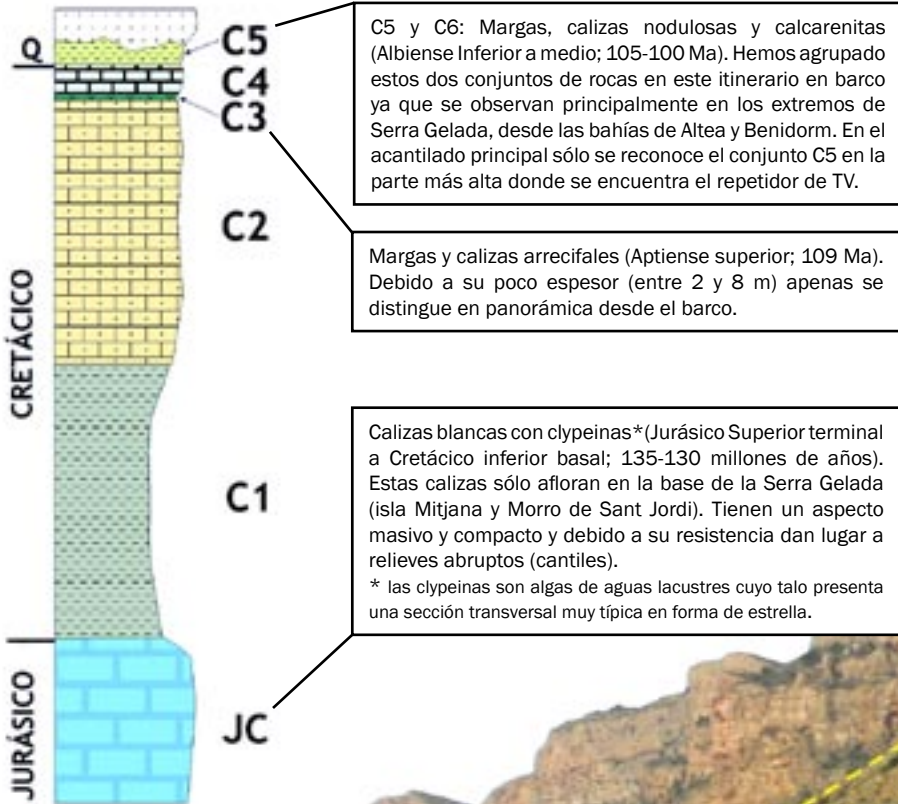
Q

C5

C4

C3

C2

CRETÁCICO

C1

JURÁSICO

JC

C5 y C6: Margas, calizas nodulosas y calcarenitas (Albiense Inferior a medio; 105-100 Ma). Hemos agrupado estos dos conjuntos de rocas en este itinerario en barco ya que se observan principalmente en los extremos de Serra Gelada, desde las bahías de Altea y Benidorm. En el acantilado principal sólo se reconoce el conjunto C5 en la parte más alta donde se encuentra el repetidor de TV.

Margas y calizas arrecifales (Aptiense superior; 109 Ma). Debido a su poco espesor (entre 2 y 8 m) apenas se distingue en panorámica desde el barco.

Calizas blancas con clypeinas*(Jurásico Superior terminal a Cretácico inferior basal; 135-130 millones de años). Estas calizas sólo afloran en la base de la Serra Gelada (isla Mitjana y Morro de Sant Jordi). Tienen un aspecto masivo y compacto y debido a su resistencia dan lugar a relieves abruptos (cantiles).

* las clypeinas son algas de aguas lacustres cuyo talo presenta una sección transversal muy típica en forma de estrella.